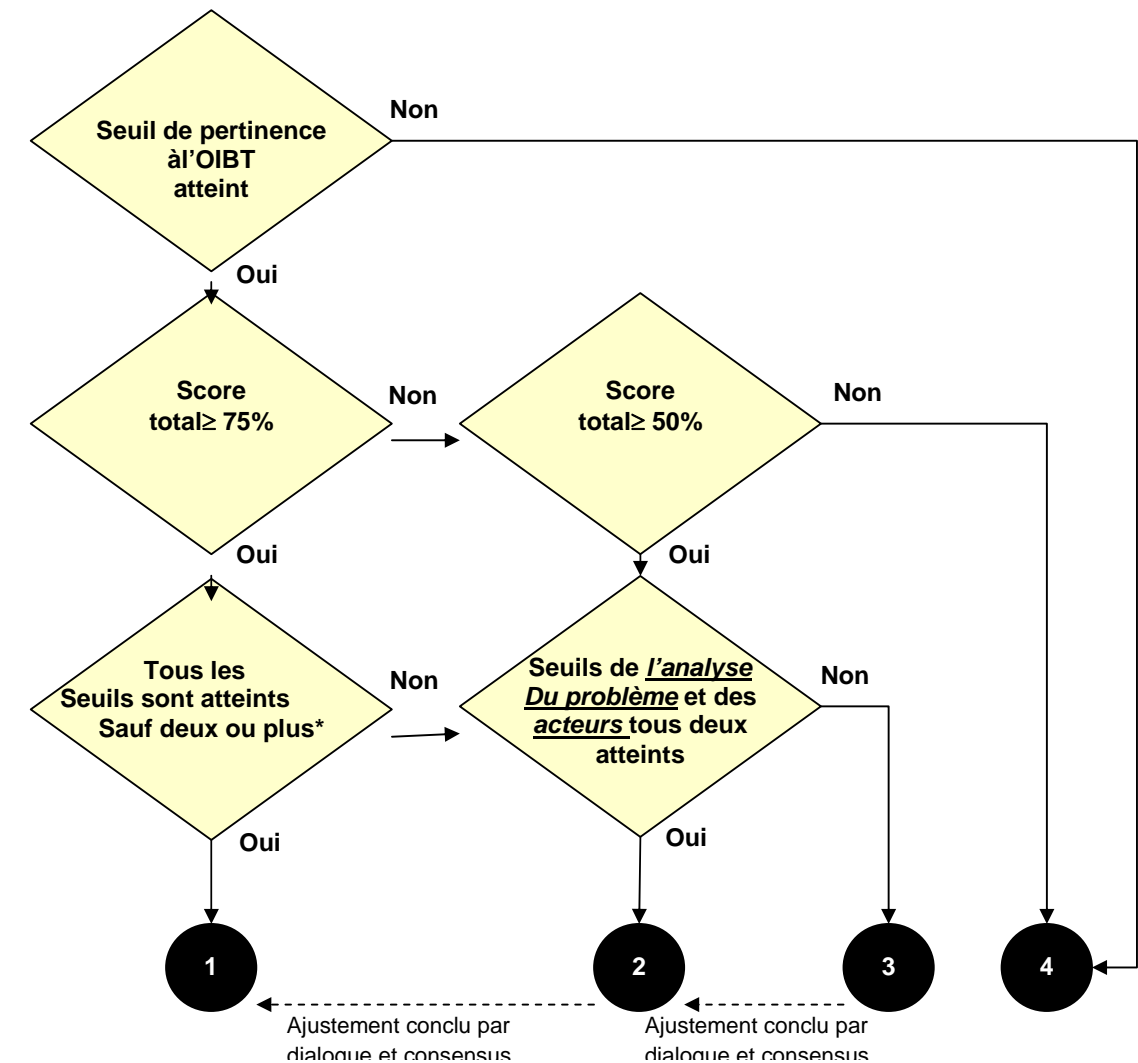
Seuil de pertinence àl'OIBT atteint

Non

Oui

Score total≥ 75%

Non

Score total≥ 50%

Non

Oui

Oui

Tous les Seuils sont atteints Sauf deux ou plus*

Non

Seuils de *l'analyse Du problème* et des *acteurs* tous deux atteints

Non

Oui

Oui

1

2

3

4

Ajustement conclu par dialogue et consensus

Ajustement conclu par dialogue et consensus